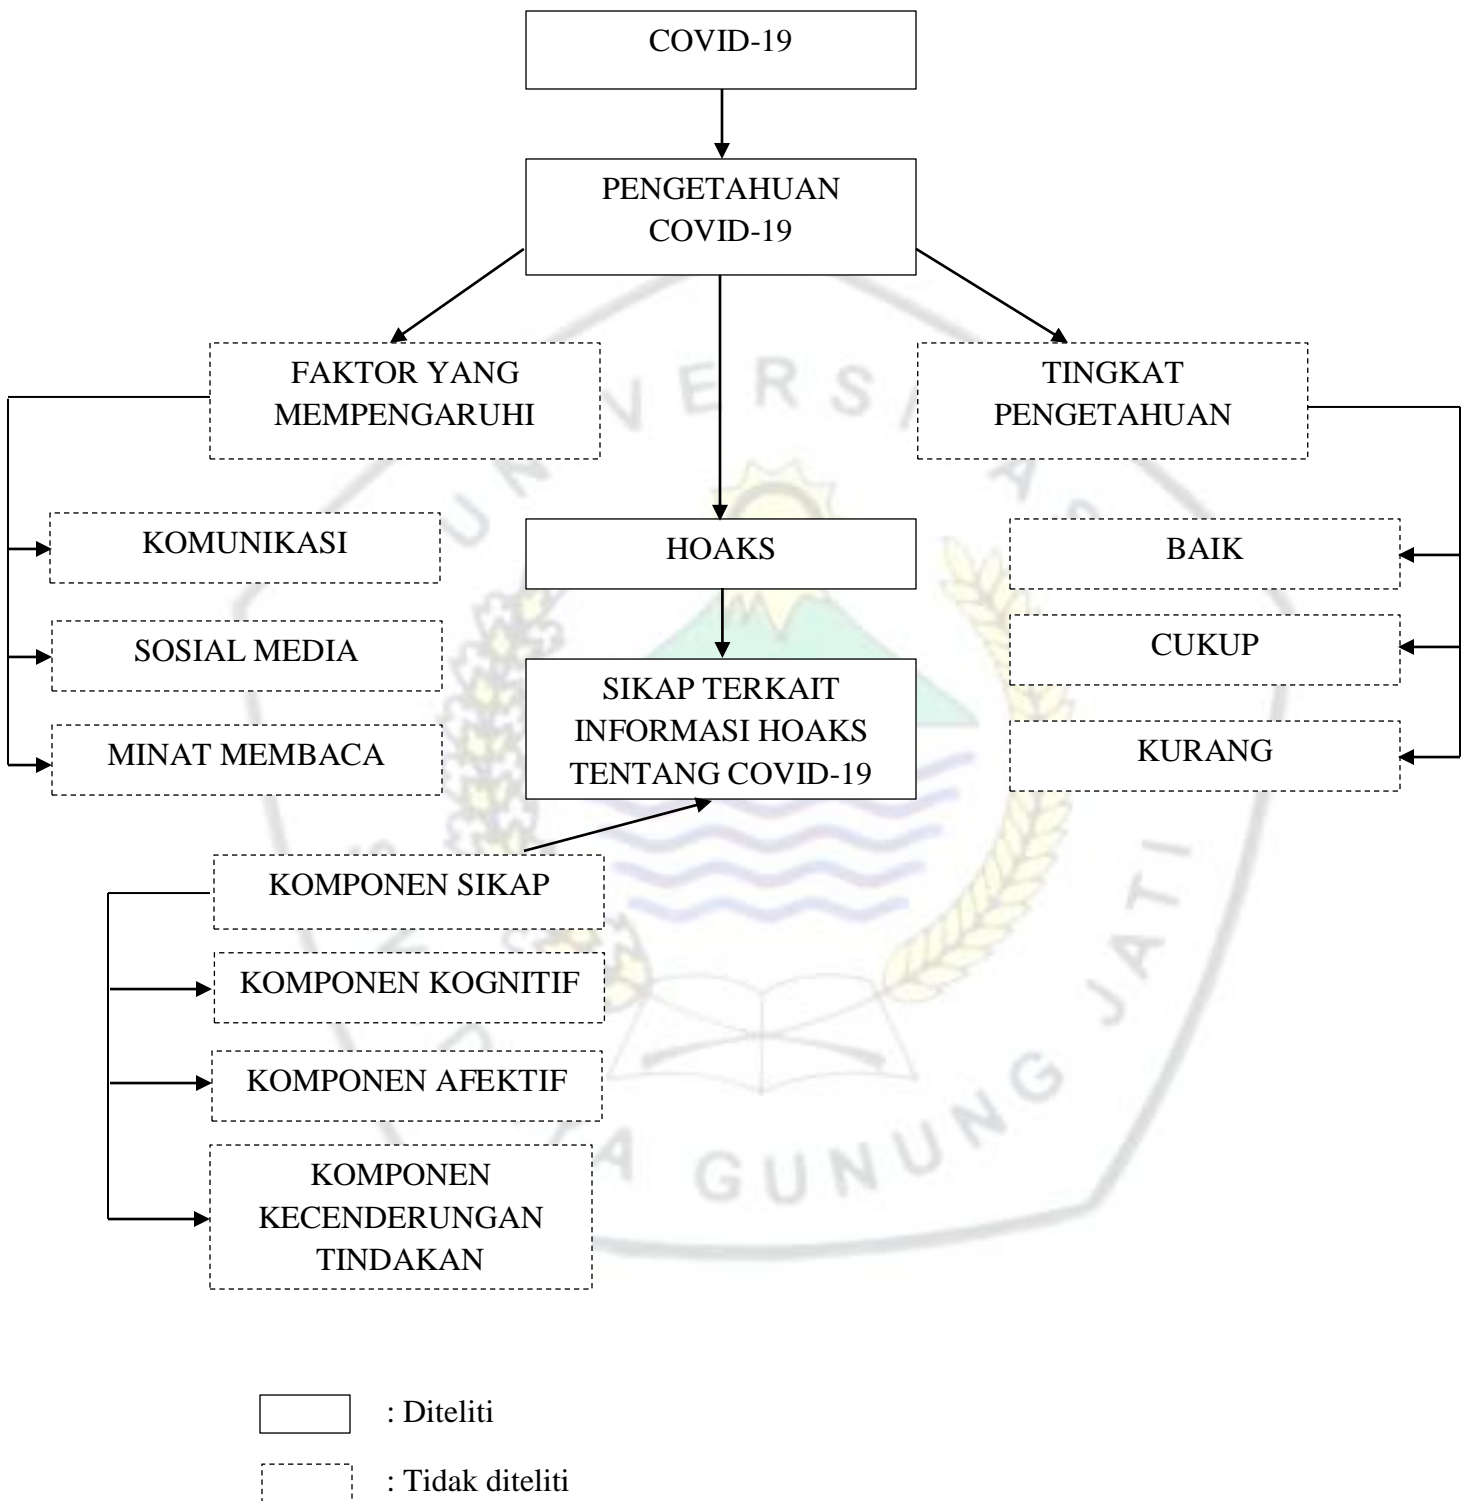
COVID-19

PENGETAHUAN COVID-19

FAKTOR YANG MEMPENGARUHI

TINGKAT PENGETAHUAN

KOMUNIKASI

SOSIAL MEDIA

MINAT MEMBACA

HOAKS

SIKAP TERKAIT INFORMASI HOAKS TENTANG COVID-19

BAIK

CUKUP

KURANG

KOMPONEN SIKAP

KOMPONEN KOGNITIF

KOMPONEN AFEKTIF

KOMPONEN KECENDERUNGAN TINDAKAN

: Diteliti

: Tidak diteliti

UNIVERSITAS ... GUNUNG JATI